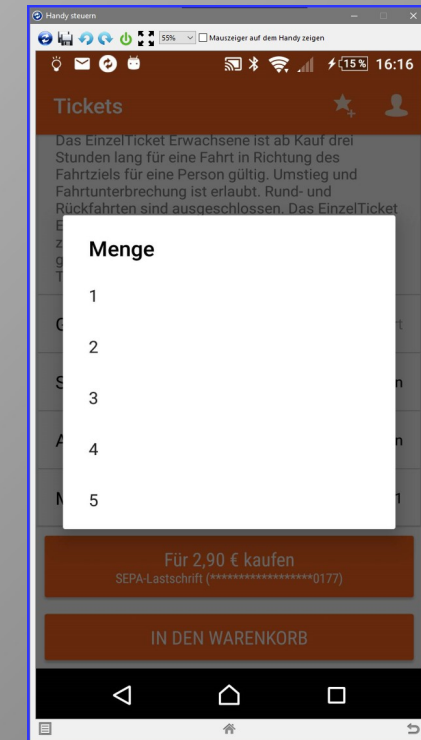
Handy steuern

55% Mauszeiger auf dem Handy zeigen

15% 16:16

Tickets

Das EinzelTicket Erwachsene ist ab Kauf drei Stunden lang für eine Fahrt in Richtung des Fahrtziels für eine Person gültig. Umstieg und Fahrtunterbrechung ist erlaubt. Rund- und Rückfahrten sind ausgeschlossen. Das EinzelTicket E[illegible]
z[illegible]
g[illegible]
T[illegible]

Menge

1

2

3

4

5

G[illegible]

S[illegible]

A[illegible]

M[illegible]

Für 2,90 € kaufen
SEPA-Lastschrift (*****************0177)

IN DEN WARENKORB